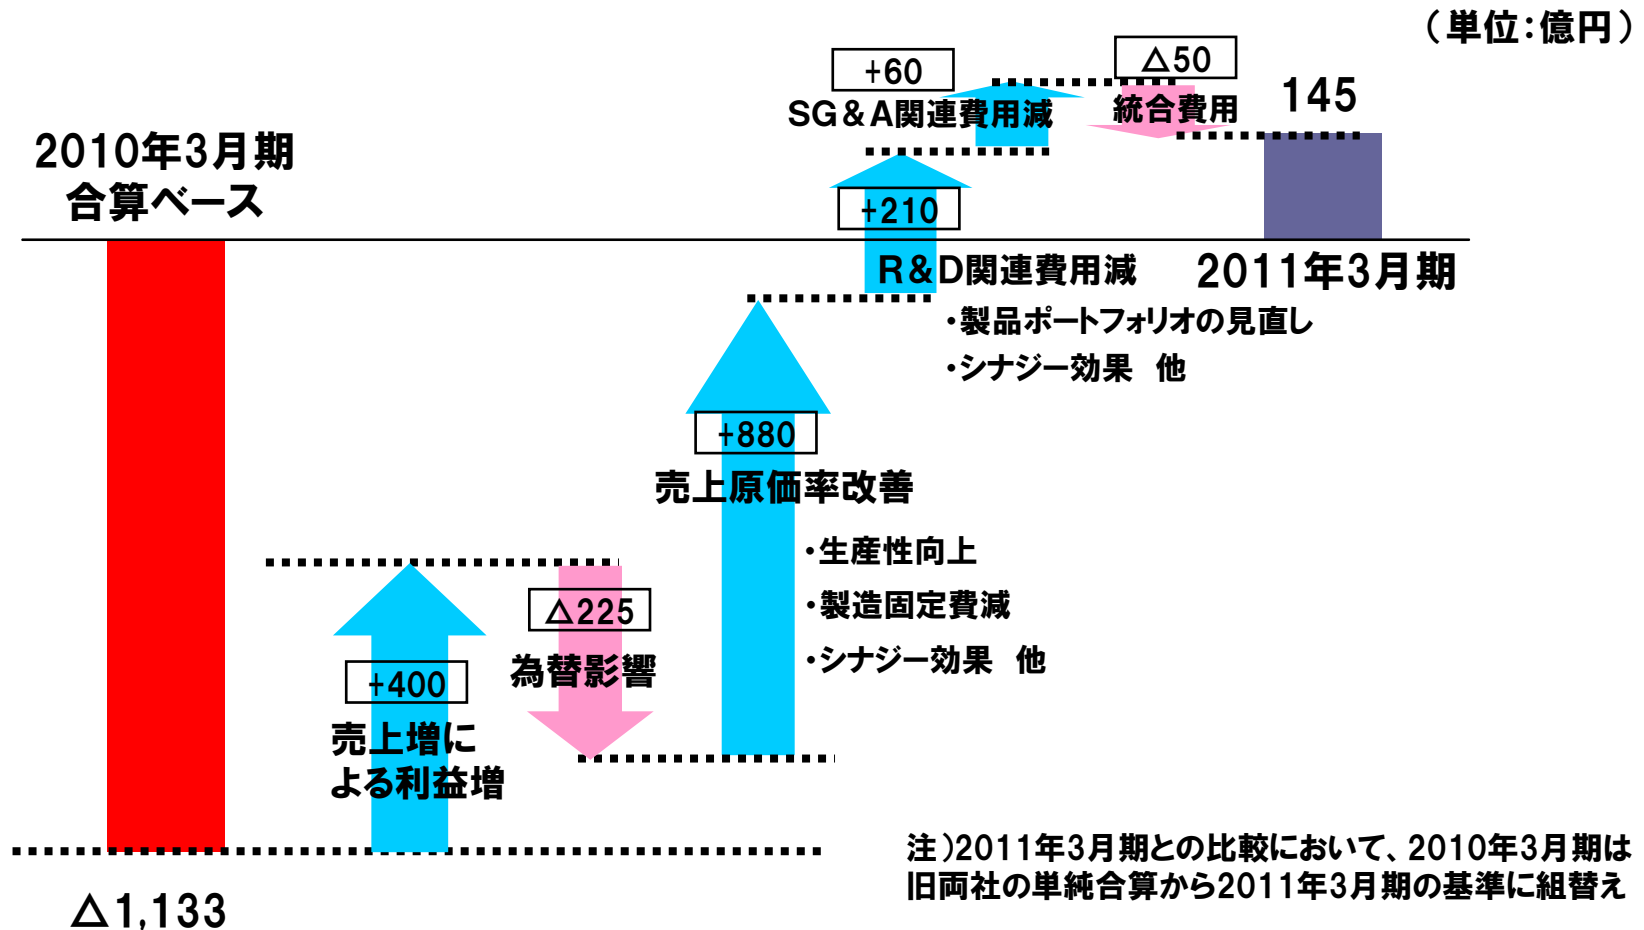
（単位：億円）

2010年3月期
合算ベース

+60
SG＆A関連費用減

△50
統合費用

145

+210
R＆D関連費用減

2011年3月期

・製品ポートフォリオの見直し
・シナジー効果　他

+880
売上原価率改善

・生産性向上
・製造固定費減
・シナジー効果　他

△225
為替影響

+400
売上増による利益増

注）2011年3月期との比較において、2010年3月期は旧両社の単純合算から2011年3月期の基準に組替え

△1,133